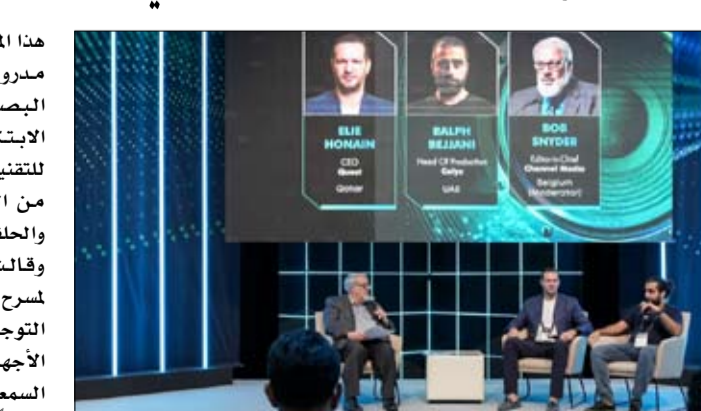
هذا الم
مدرو
البص
الابتـ
للتقني
من ا
والحل
وقال
لمسرح
التوج
الأجه
السمع

ELIE HONAIN
CEO
Qonet
Qatar

RALPH BEJJANI
Head Of Production
Gallyo
UAE

BOB SNYDER
Editor-in-Chief
Channel Media
Belgium
(Moderator)